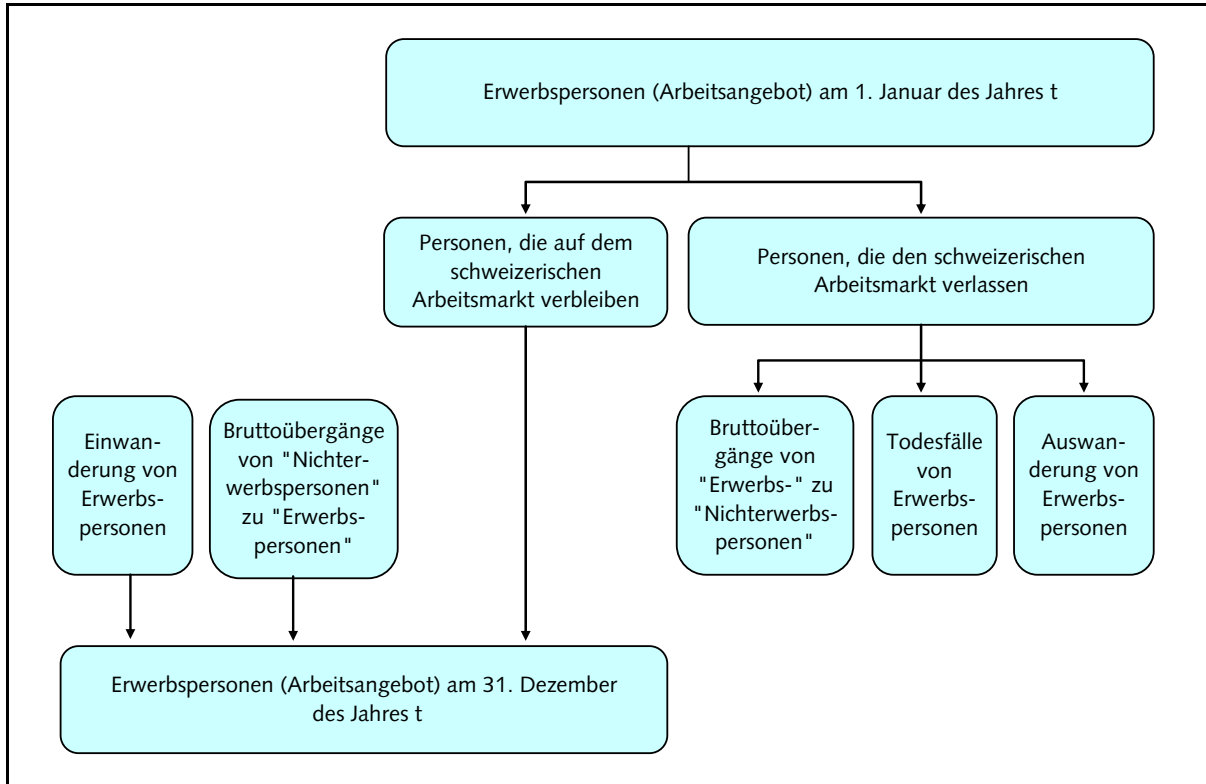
Erwerbspersonen (Arbeitsangebot) am 1. Januar des Jahres t

Personen, die auf dem schweizerischen Arbeitsmarkt verbleiben

Personen, die den schweizerischen Arbeitsmarkt verlassen

Bruttoübergänge von "Erwerbs-" zu "Nichterwerbspersonen"

Todesfälle von Erwerbspersonen

Auswanderung von Erwerbspersonen

Einwanderung von Erwerbspersonen

Bruttoübergänge von "Nichterwerbspersonen" zu "Erwerbspersonen"

Erwerbspersonen (Arbeitsangebot) am 31. Dezember des Jahres t